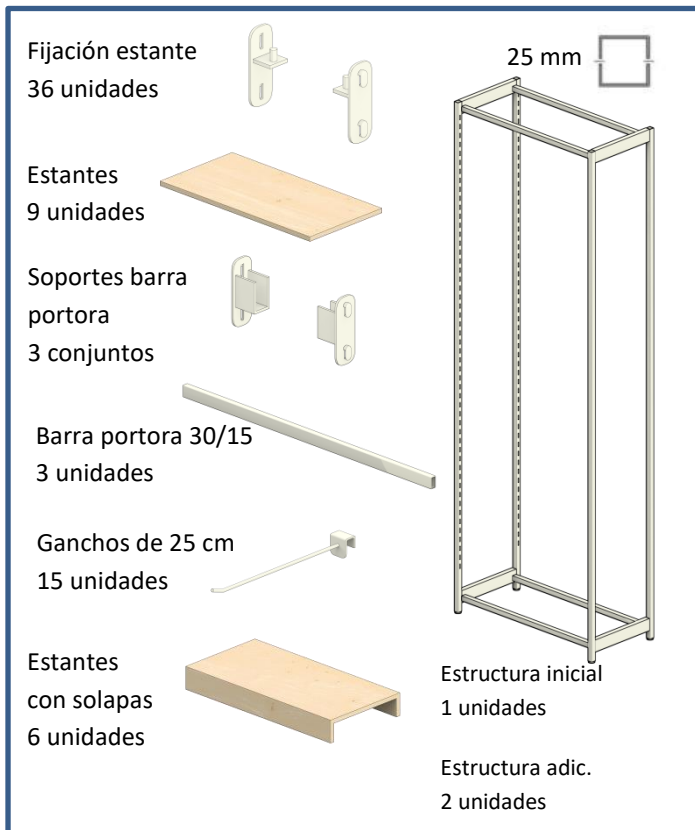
Fijación estante
36 unidades

25 mm

Estantes
9 unidades

Soportes barra portora
3 conjuntos

Barra portora 30/15
3 unidades

Ganchos de 25 cm
15 unidades

Estantes con solapas
6 unidades

Estructura inicial
1 unidades

Estructura adic.
2 unidades